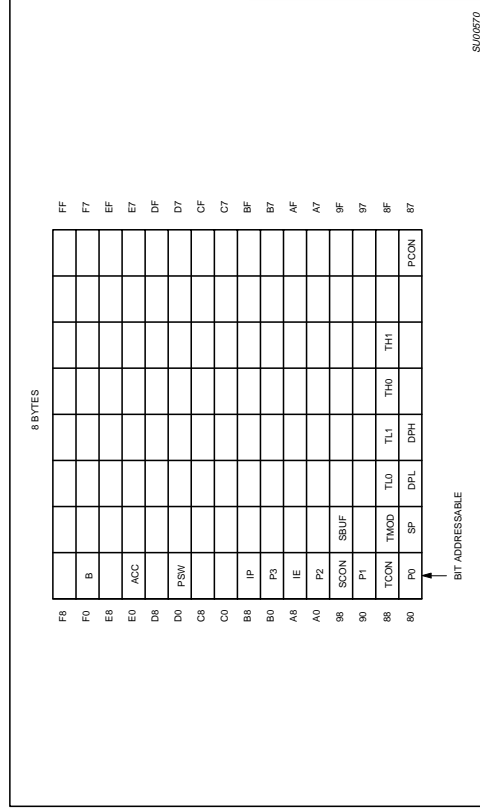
8 BYTES

| F8 | | | | | | | | | FF |
|---|---|---|---|---|---|---|---|---|---|
| F0 | B | | | | | | | | F7 |
| E8 | | | | | | | | | EF |
| E0 | ACC | | | | | | | | E7 |
| D8 | | | | | | | | | DF |
| D0 | PSW | | | | | | | | D7 |
| C8 | | | | | | | | | CF |
| C0 | | | | | | | | | C7 |
| B8 | IP | | | | | | | | BF |
| B0 | P3 | | | | | | | | B7 |
| A8 | IE | | | | | | | | AF |
| A0 | P2 | | | | | | | | A7 |
| 98 | SCON | SBUF | | | | | | | 9F |
| 90 | P1 | | | | | | | | 97 |
| 88 | TCON | TMOD | TL0 | TL1 | TH0 | TH1 | | | 8F |
| 80 | P0 | SP | DPL | DPH | | | | PCON | 87 |

BIT ADDRESSABLE

SU00570